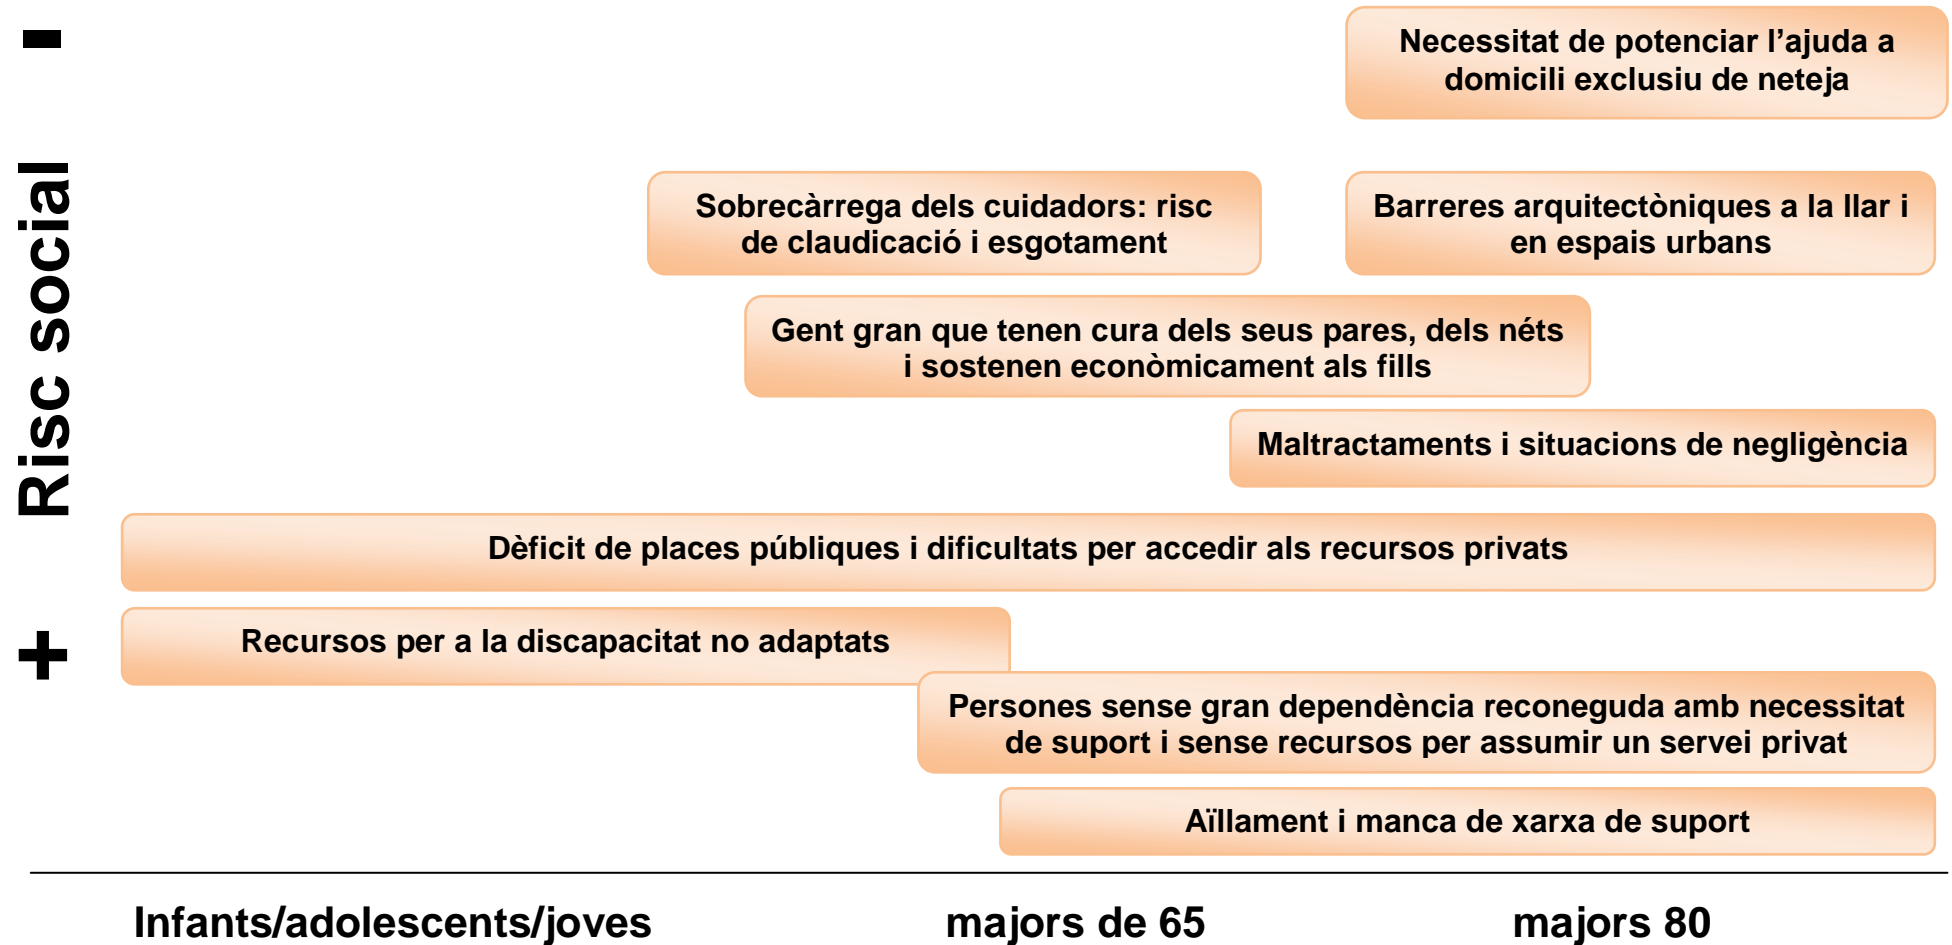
-

Risc social

+

Necessitat de potenciar l'ajuda a domicili exclusiu de neteja

Sobrecàrrega dels cuidadors: risc de claudicació i esgotament

Barreres arquitectòniques a la llar i en espais urbans

Gent gran que tenen cura dels seus pares, dels néts i sostenen econòmicament als fills

Maltractaments i situacions de negligència

Dèficit de places públiques i dificultats per accedir als recursos privats

Recursos per a la discapacitat no adaptats

Persones sense gran dependència reconeguda amb necessitat de suport i sense recursos per assumir un servei privat

Aïllament i manca de xarxa de suport

Infants/adolescents/joves

majors de 65

majors 80